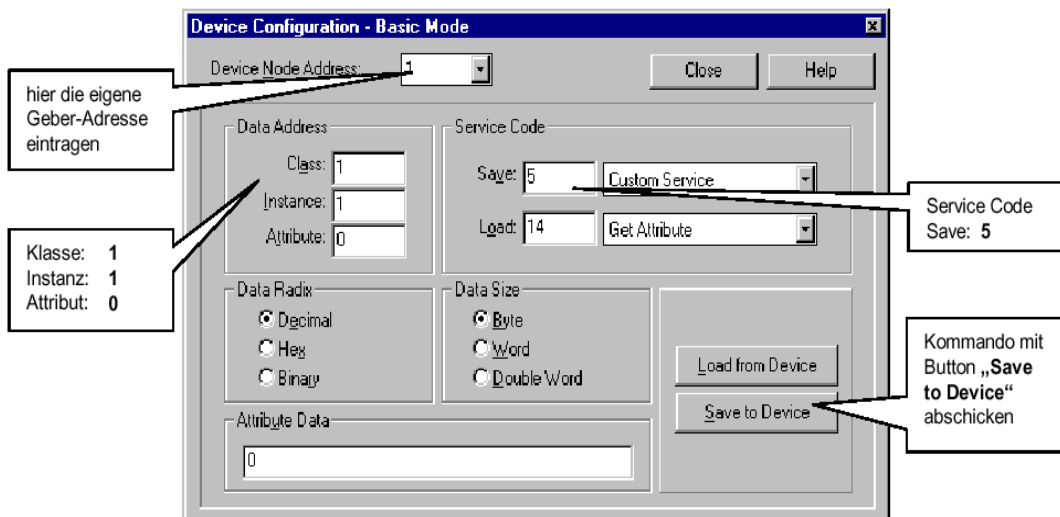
Device Configuration - Basic Mode

Device Node Address: 1

Close

Help

hier die eigene Geber-Adresse eintragen

Data Address

Class: 1

Instance: 1

Attribute: 0

Service Code

Save: 5

Custom Service

Load: 14

Get Attribute

Service Code Save: **5**

Klasse: **1**
Instanz: **1**
Attribut: **0**

Data Radix

Decimal

Hex

Binary

Data Size

Byte

Word

Double Word

Load from Device

Save to Device

Kommando mit Button **„Save to Device"** abschicken

Attribute Data

0